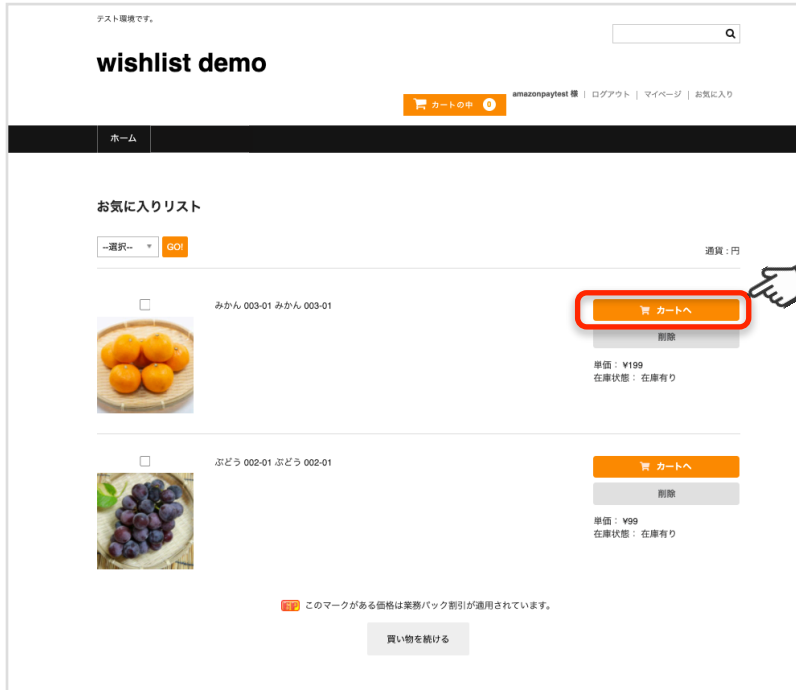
テスト環境です。

wishlist demo

カートの中 0

amazonpaytest 様 | ログアウト | マイページ | お気に入り

ホーム

お気に入りリスト

--選択-- GO!

通貨：円

みかん 003-01 みかん 003-01

カートへ

削除

単価： ¥199
在庫状態： 在庫有り

ぶどう 002-01 ぶどう 002-01

カートへ

削除

単価： ¥99
在庫状態： 在庫有り

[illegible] このマークがある価格は業務パック割引が適用されています。

買い物を続ける